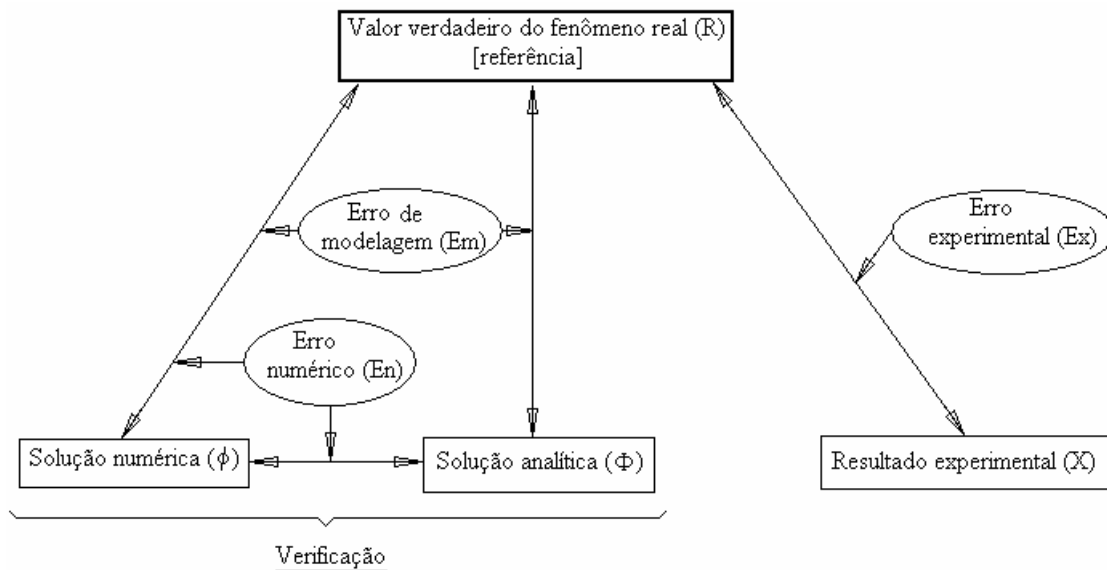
Valor verdadeiro do fenômeno real (R)
[referência]

Erro de modelagem (Em)

Erro experimental (Ex)

Erro numérico (En)

Solução numérica ($\phi$)

Solução analítica ($\Phi$)

Resultado experimental (X)

Verificação